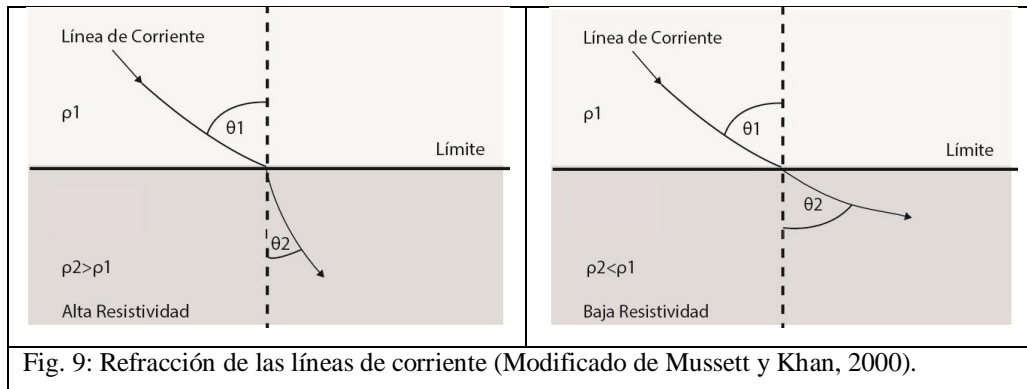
Línea de Corriente

ρ1

θ1

Límite

θ2

ρ2>ρ1

Alta Resistividad

Línea de Corriente

ρ1

θ1

Límite

θ2

ρ2<ρ1

Baja Resistividad

Fig. 9: Refracción de las líneas de corriente (Modificado de Mussett y Khan, 2000).